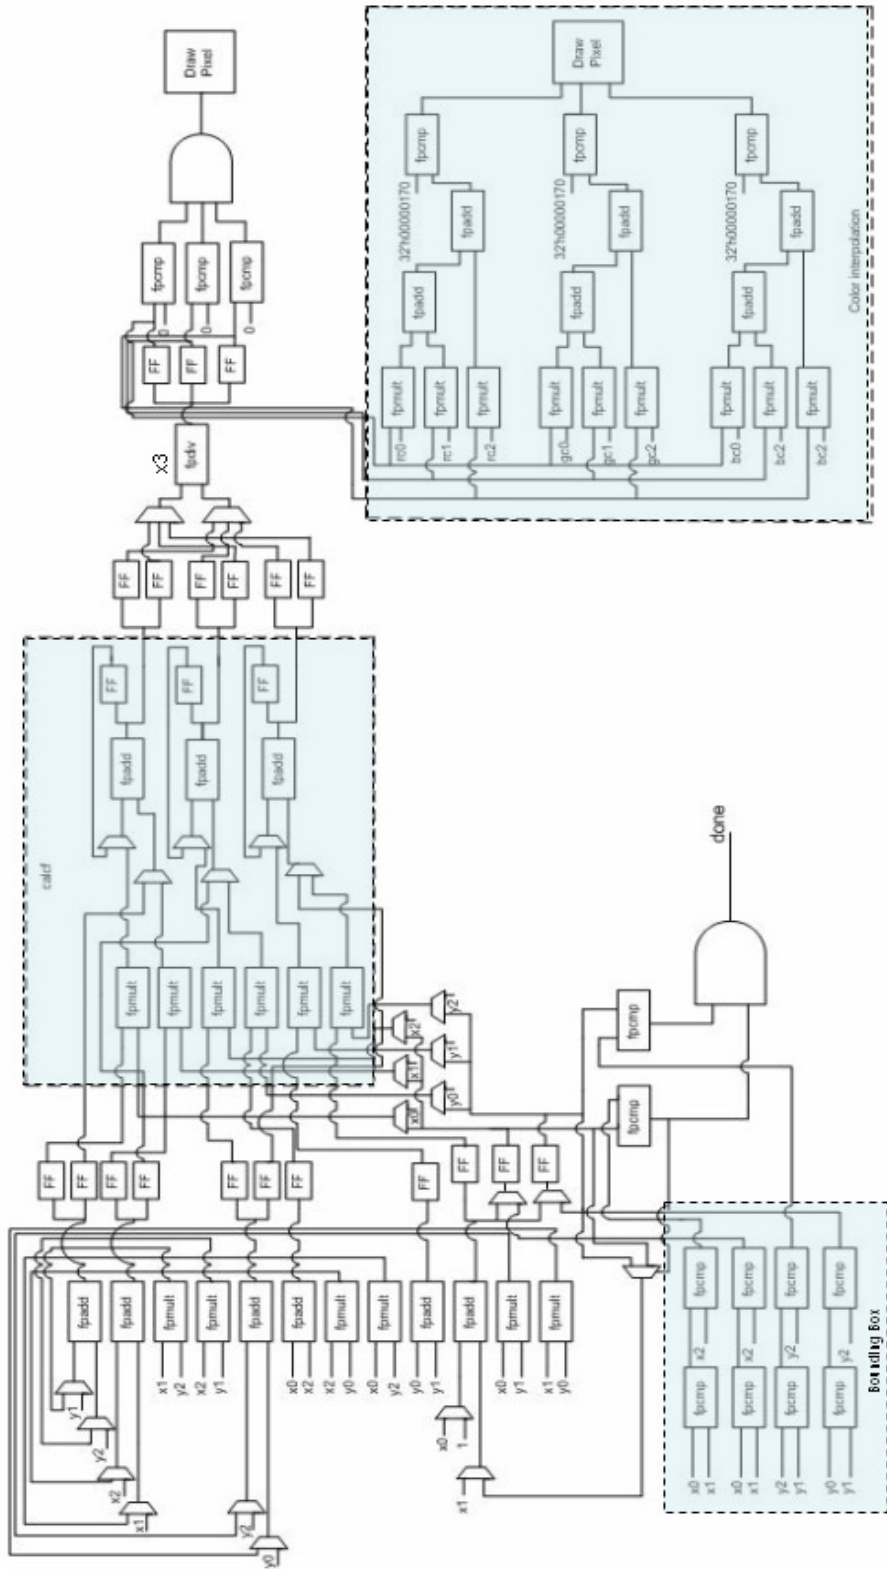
Draw Pixel
fpcmp
fpcmp
fpcmp
0
0
0
FF
FF
FF
fpdiv
X3
FF
FF
FF
FF
FF
FF
Draw Pixel
fpcmp
fpcmp
fpcmp
fpadd
fpadd
fpadd
32'h00000170
32'h00000170
32'h00000170
fpadd
fpadd
fpadd
fpmult
fpmult
fpmult
fpmult
fpmult
fpmult
fpmult
fpmult
fpmult
rc0
rc1
rc2
gc0
gc1
gc2
bc0
bc2
bc2
Color interpolation
calcf
FF
FF
FF
fpadd
fpadd
fpadd
fpmult
fpmult
fpmult
fpmult
fpmult
fpmult
done
x0
x1
x2
y0
y1
y2
fpcmp
fpcmp
FF
FF
FF
FF
FF
FF
FF
FF
FF
FF
FF
fpadd
fpadd
fpmult
fpmult
fpadd
fpadd
fpmult
fpmult
fpadd
fpadd
fpmult
fpmult
y1
y2
x2
x1
y2
y0
x1
y2
x2
y1
x0
x2
x2
y0
x0
y2
y0
y1
x0
1
x0
y1
x1
y0
x1
fpcmp
fpcmp
fpcmp
fpcmp
fpcmp
fpcmp
fpcmp
fpcmp
x2
x2
y2
y2
x0
x1
x0
x1
y2
y1
y0
y1
Bounding Box